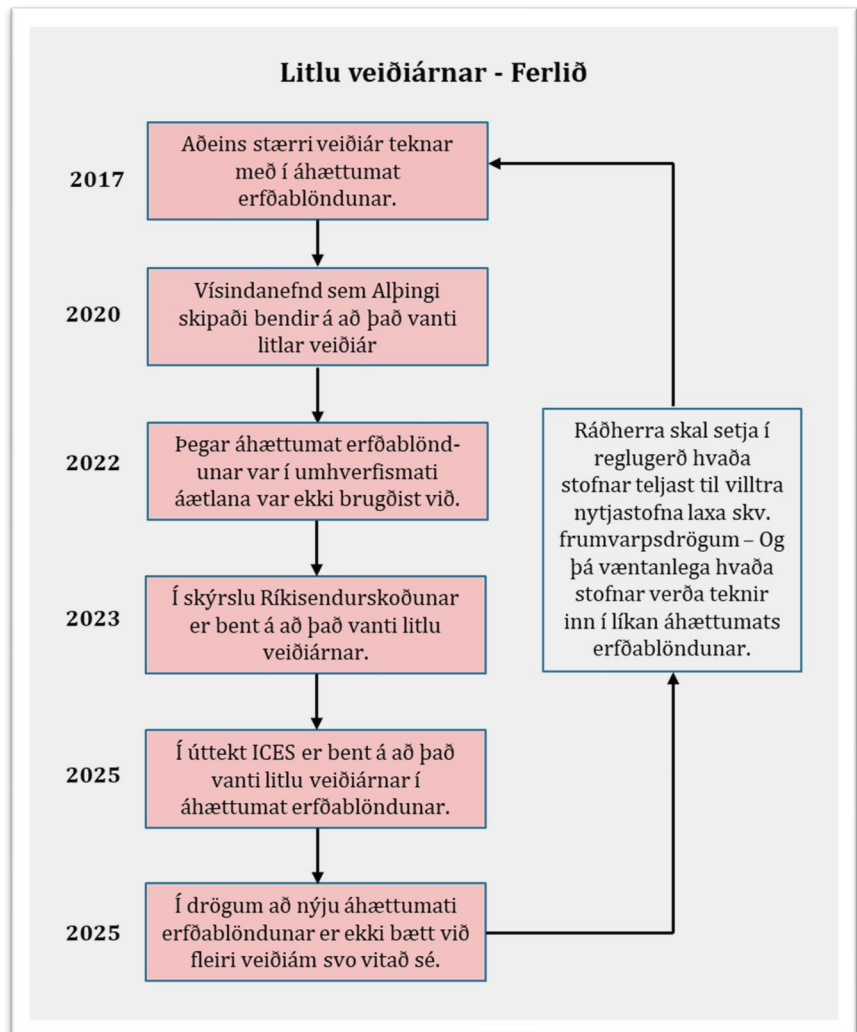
Litlu veiðiárnar - Ferlið

2017
Aðeins stærri veiðiár teknar með í áhættumat erfðablöndunar.

2020
Vísindanefnd sem Alþingi skipaði bendir á að það vanti litlar veiðiár

2022
Þegar áhættumat erfðablöndunar var í umhverfismati áætlana var ekki brugðist við.

2023
Í skýrslu Ríkisendurskoðunar er bent á að það vanti litlu veiðiárnar.

2025
Í úttekt ICES er bent á að það vanti litlu veiðiárnar í áhættumat erfðablöndunar.

2025
Í drögum að nýju áhættumati erfðablöndunar er ekki bætt við fleiri veiðiám svo vitað sé.

Ráðherra skal setja í reglugerð hvaða stofnar teljast til villtra nytjastofna laxa skv. frumvarpsdrögum – Og þá væntanlega hvaða stofnar verða teknir inn í líkan áhættumats erfðablöndunar.